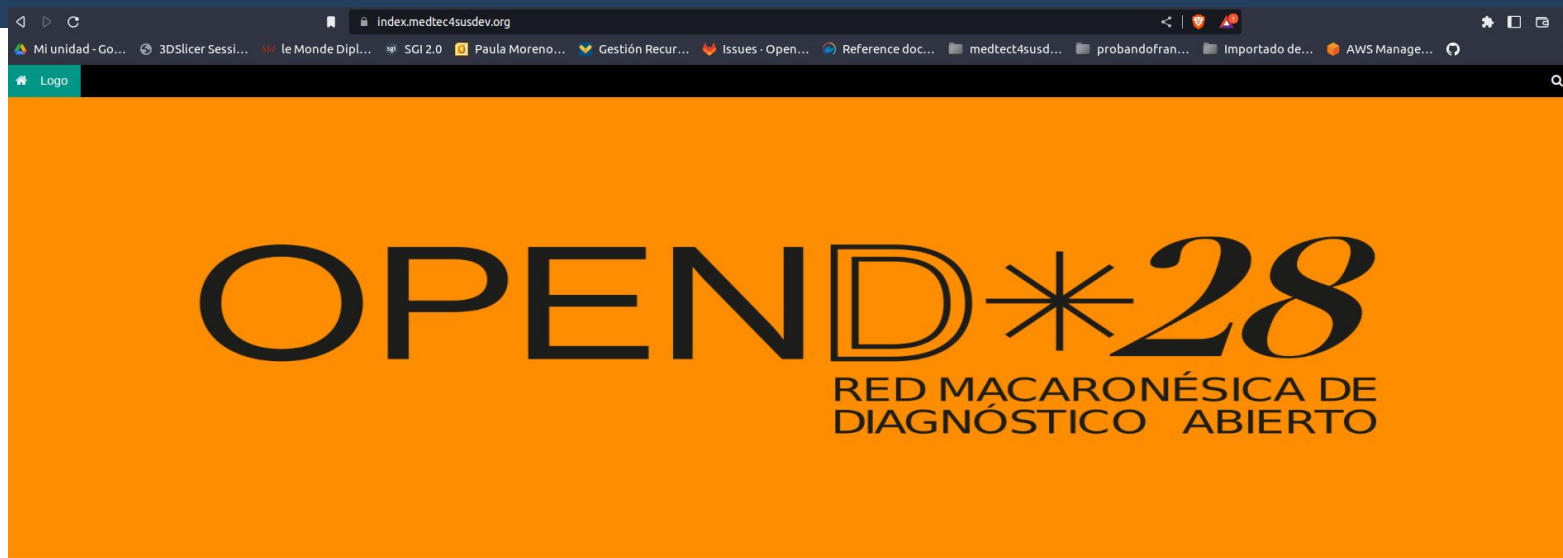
index.medtec4susdev.org

Mi unidad - Go... 3DSlicer Sessi... le Monde Dipl... SGI 2.0 Paula Moreno... Gestión Recur... Issues · Open... Reference doc... medtect4susd... probandofran... Importado de... AWS Manage...

Logo

OPEND*28
RED MACARONÉSICA DE DIAGNÓSTICO ABIERTO